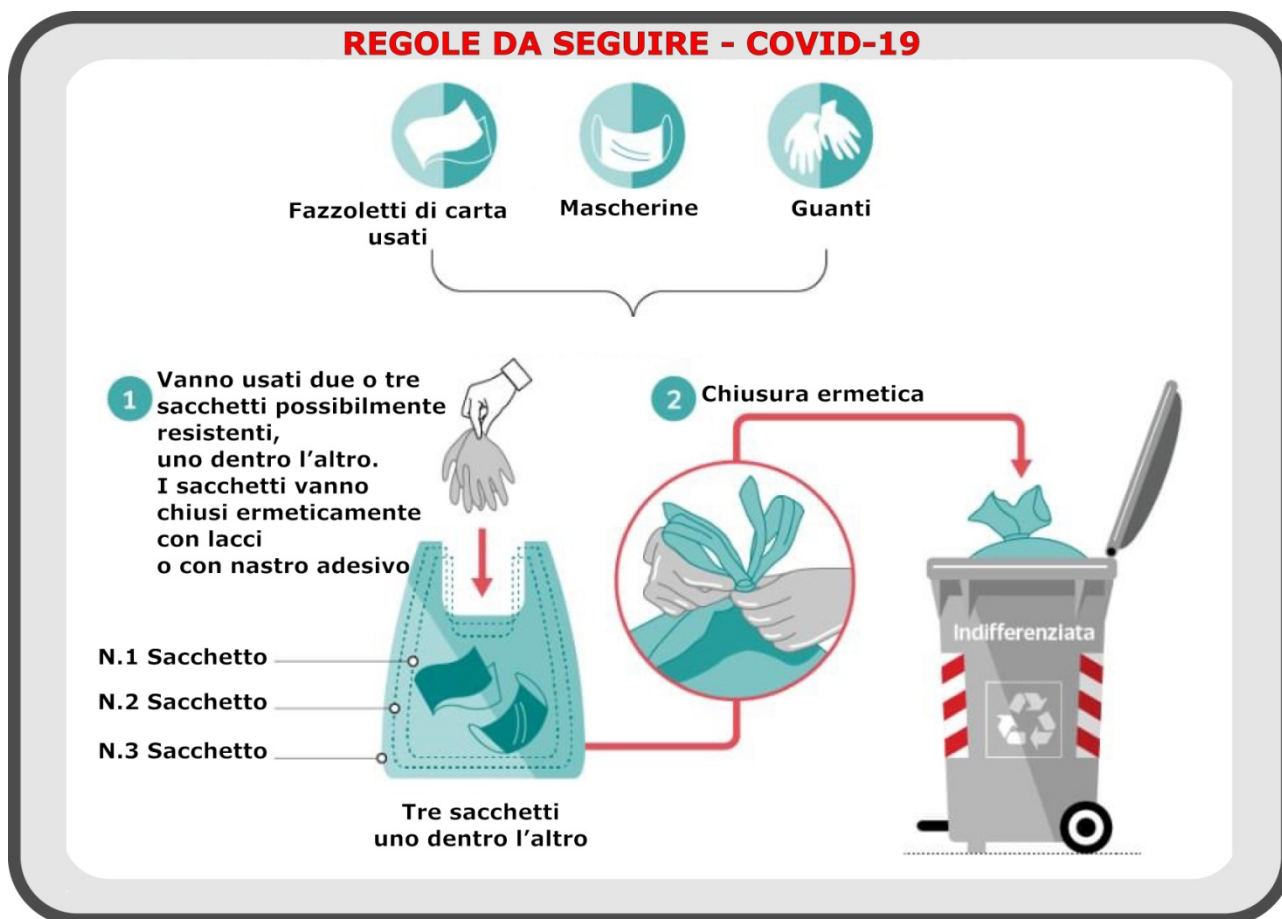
REGOLE DA SEGUIRE - COVID-19

Fazzoletti di carta usati

Mascherine

Guanti

1 Vanno usati due o tre sacchetti possibilmente resistenti, uno dentro l'altro. I sacchetti vanno chiusi ermeticamente con lacci o con nastro adesivo

2 Chiusura ermetica

N.1 Sacchetto

N.2 Sacchetto

N.3 Sacchetto

Tre sacchetti uno dentro l'altro

Indifferenziata